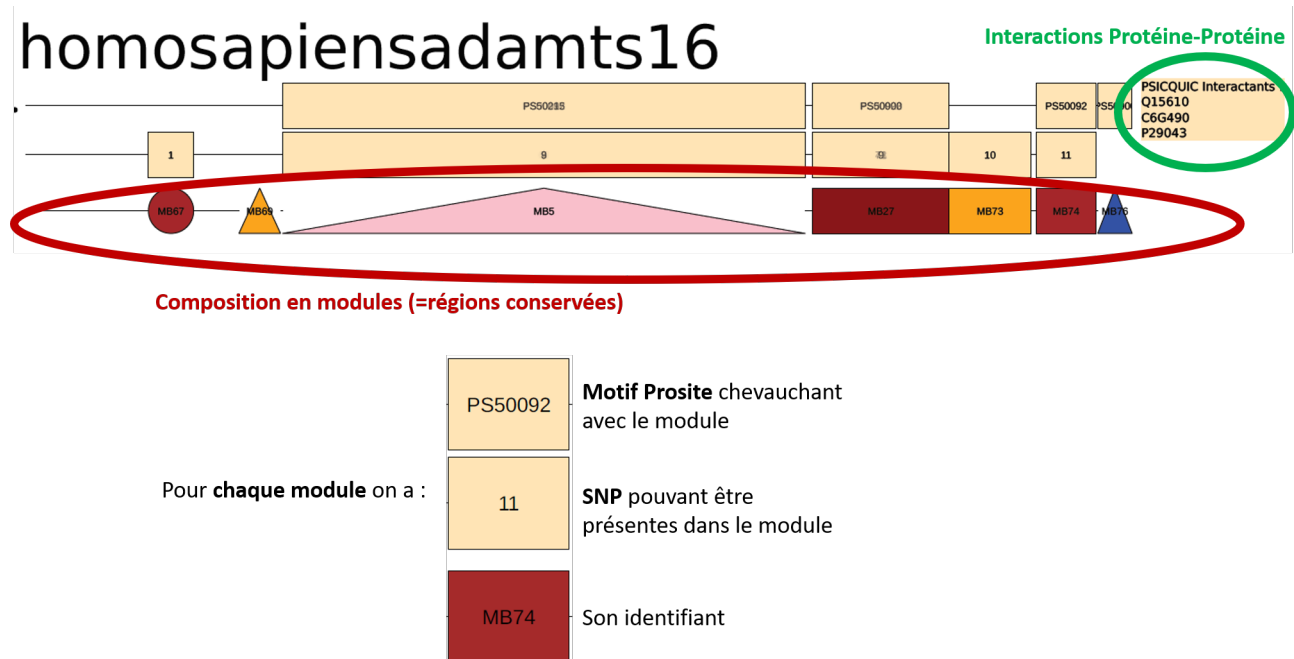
homosapiensadamts16

Interactions Protéine-Protéine

PS50215

PS50900

PS50092

PS50

PSICQUIC Interactants
Q15610
C6G490
P29043

1

9

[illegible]

10

11

MB67

MB69

MB5

MB27

MB73

MB74

MB76

Composition en modules (=régions conservées)

PS50092

**Motif Prosite** chevauchant avec le module

Pour **chaque module** on a :

11

**SNP** pouvant être présentes dans le module

MB74

Son identifiant